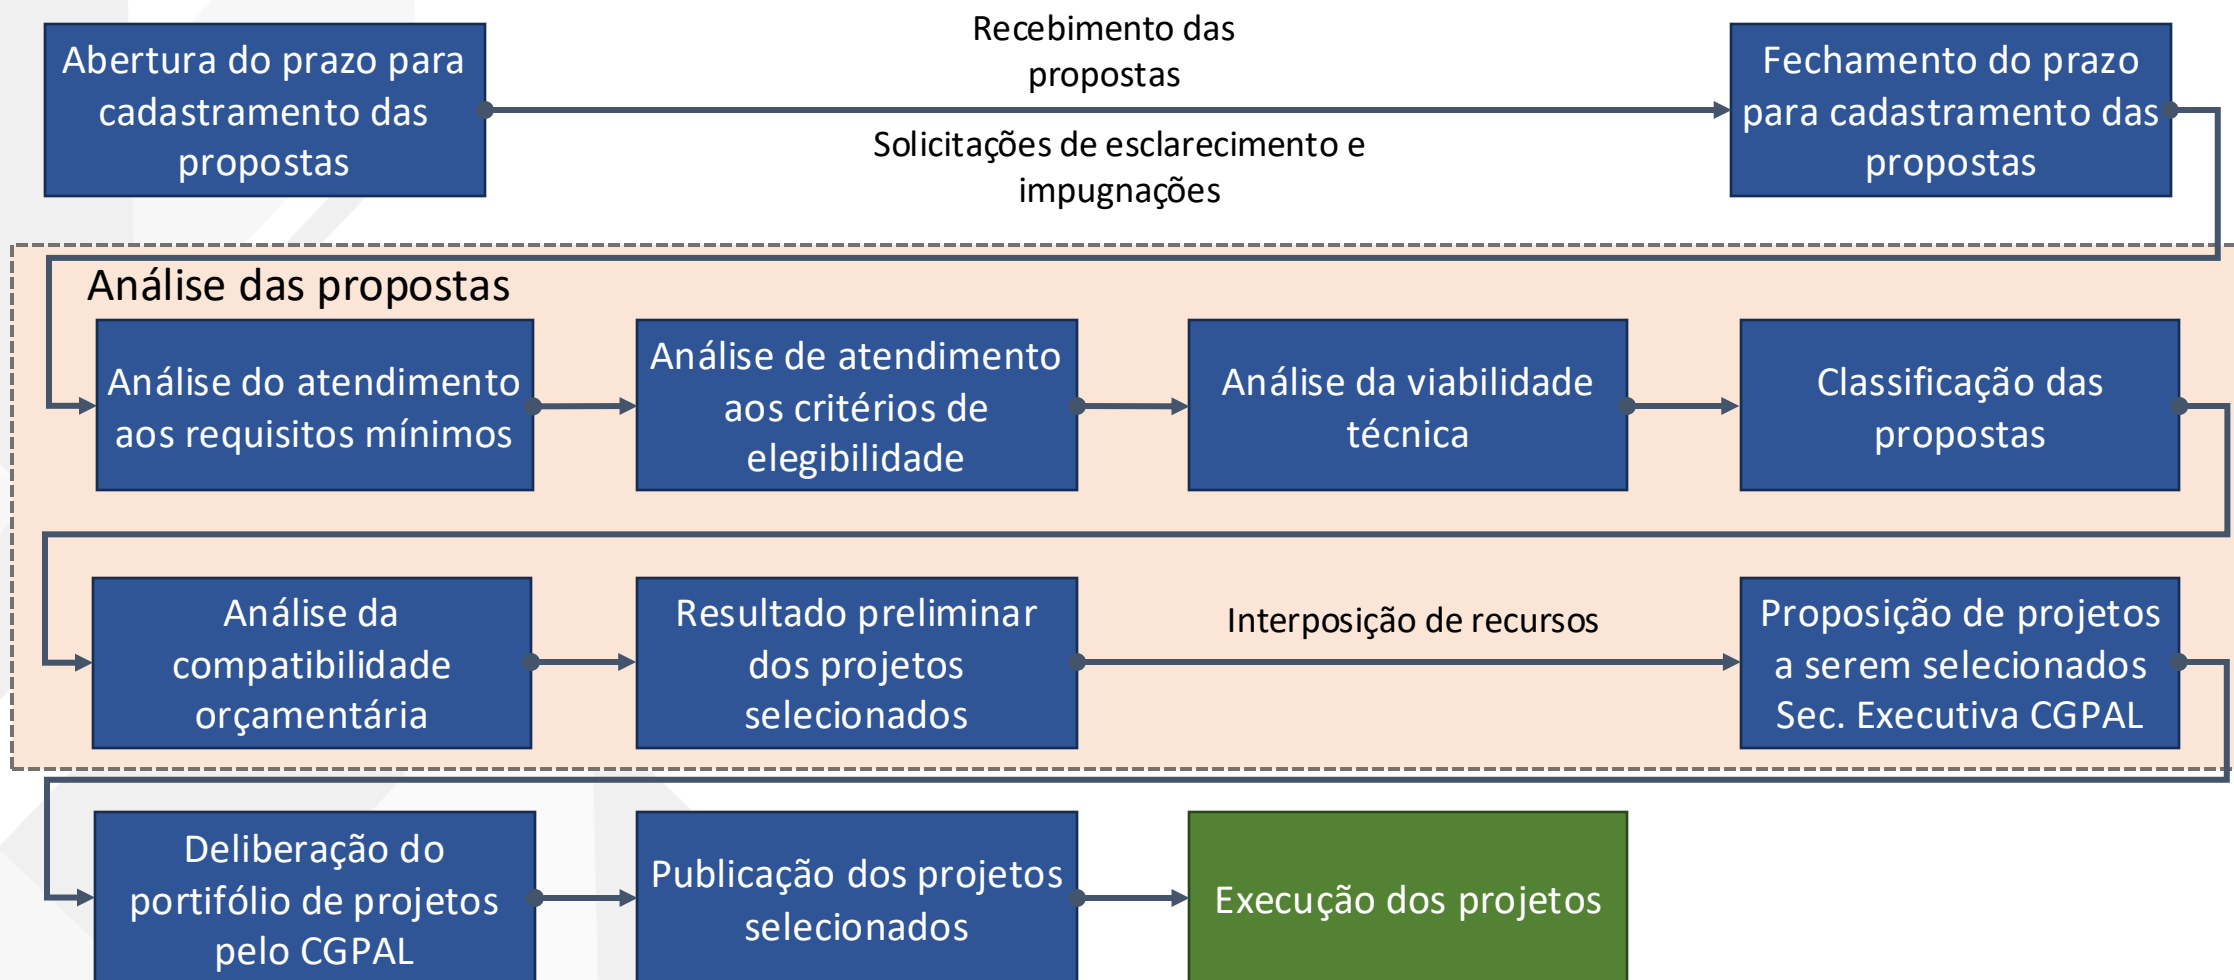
Abertura do prazo para cadastramento das propostas

Recebimento das propostas

Solicitações de esclarecimento e impugnações

Fechamento do prazo para cadastramento das propostas

Análise das propostas

Análise do atendimento aos requisitos mínimos

Análise de atendimento aos critérios de elegibilidade

Análise da viabilidade técnica

Classificação das propostas

Análise da compatibilidade orçamentária

Resultado preliminar dos projetos selecionados

Interposição de recursos

Proposição de projetos a serem selecionados Sec. Executiva CGPAL

Deliberação do portifólio de projetos pelo CGPAL

Publicação dos projetos selecionados

Execução dos projetos